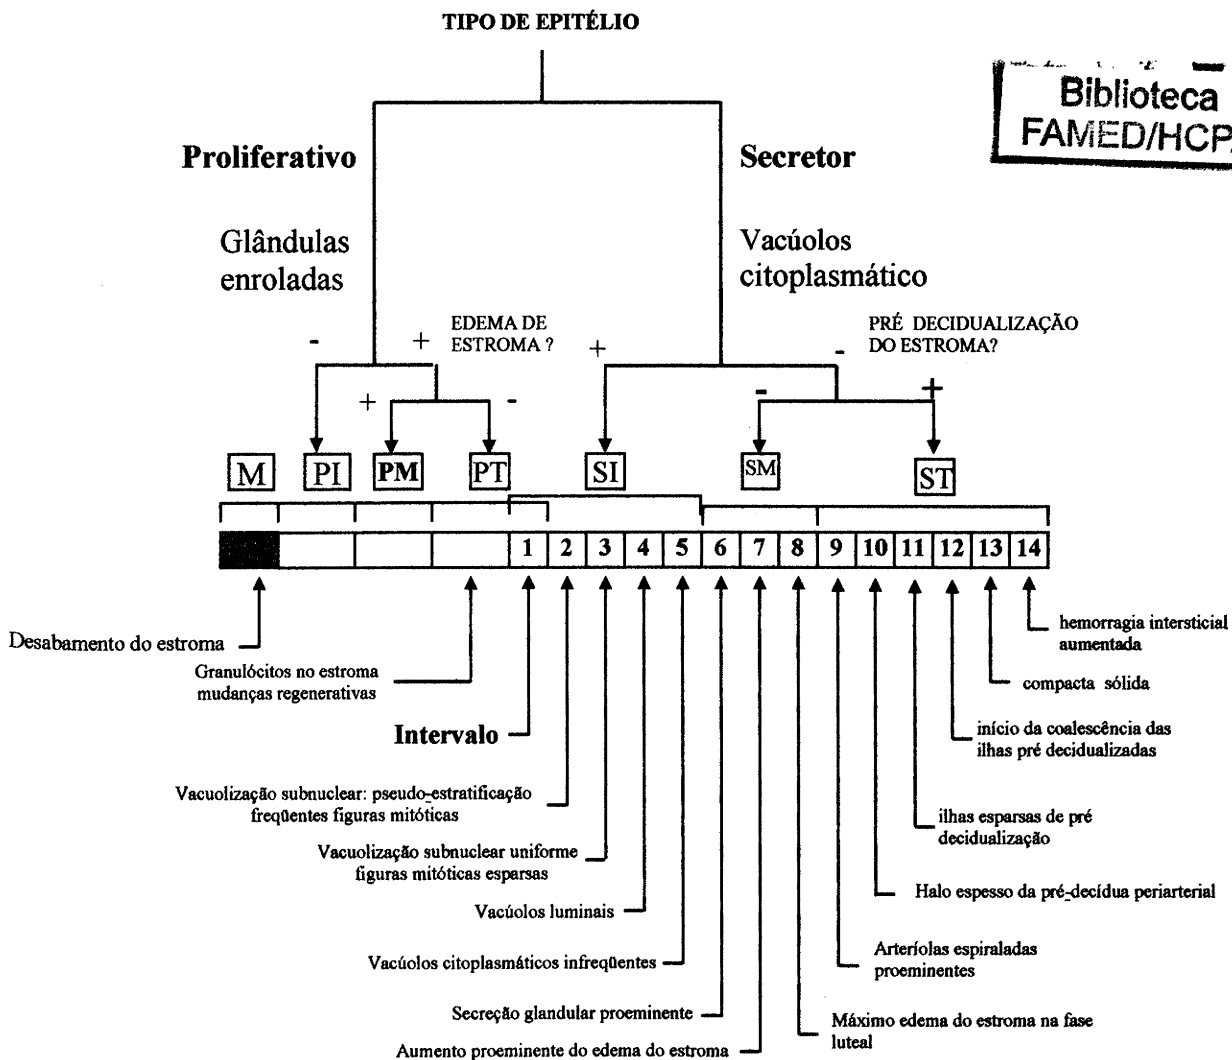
TIPO DE EPITÉLIO

Biblioteca FAMED/HCPA

Proliferativo

Secretor

Glândulas enroladas

Vacúolos citoplasmático

-

+

EDEMA DE ESTROMA ?

+

-

PRÉ DECIDUALIZAÇÃO DO ESTROMA?

+

-

-

+

M

PI

PM

PT

SI

SM

ST

1 2 3 4 5 6 7 8 9 10 11 12 13 14

Desabamento do estroma

Granulócitos no estroma mudanças regenerativas

Intervalo

Vacuolização subnuclear: pseudo-estratificação freqüentes figuras mitóticas

Vacuolização subnuclear uniforme figuras mitóticas esparsas

Vacúolos luminais

Vacúolos citoplasmáticos infreqüentes

Secreção glandular proeminente

Aumento proeminente do edema do estroma

hemorragia intersticial aumentada

compacta sólida

início da coalescência das ilhas pré decidualizadas

ilhas esparsas de pré decidualização

Halo espesso da pré-decídua periarterial

Arteríolas espiraladas proeminentes

Máximo edema do estroma na fase luteal